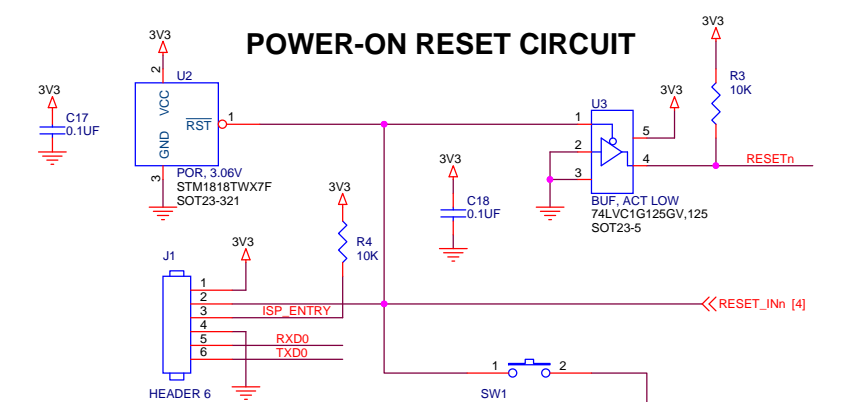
POWER-ON RESET CIRCUIT

3V3
C17
0.1UF

3V3
2
U2
VCC
GND
$\overline{RST}$
1
3
POR, 3.06V
STM1818TWX7F
SOT23-321

3V3
C18
0.1UF

U3
1
2
3
5
4
3V3
BUF, ACT LOW
74LVC1G125GV,125
SOT23-5

3V3
R3
10K
RESETn

3V3
R4
10K

J1
3V3
1
2
3
4
5
6
ISP_ENTRY
RXD0
TXD0
HEADER 6

RESET_INn [4]

1
2
SW1